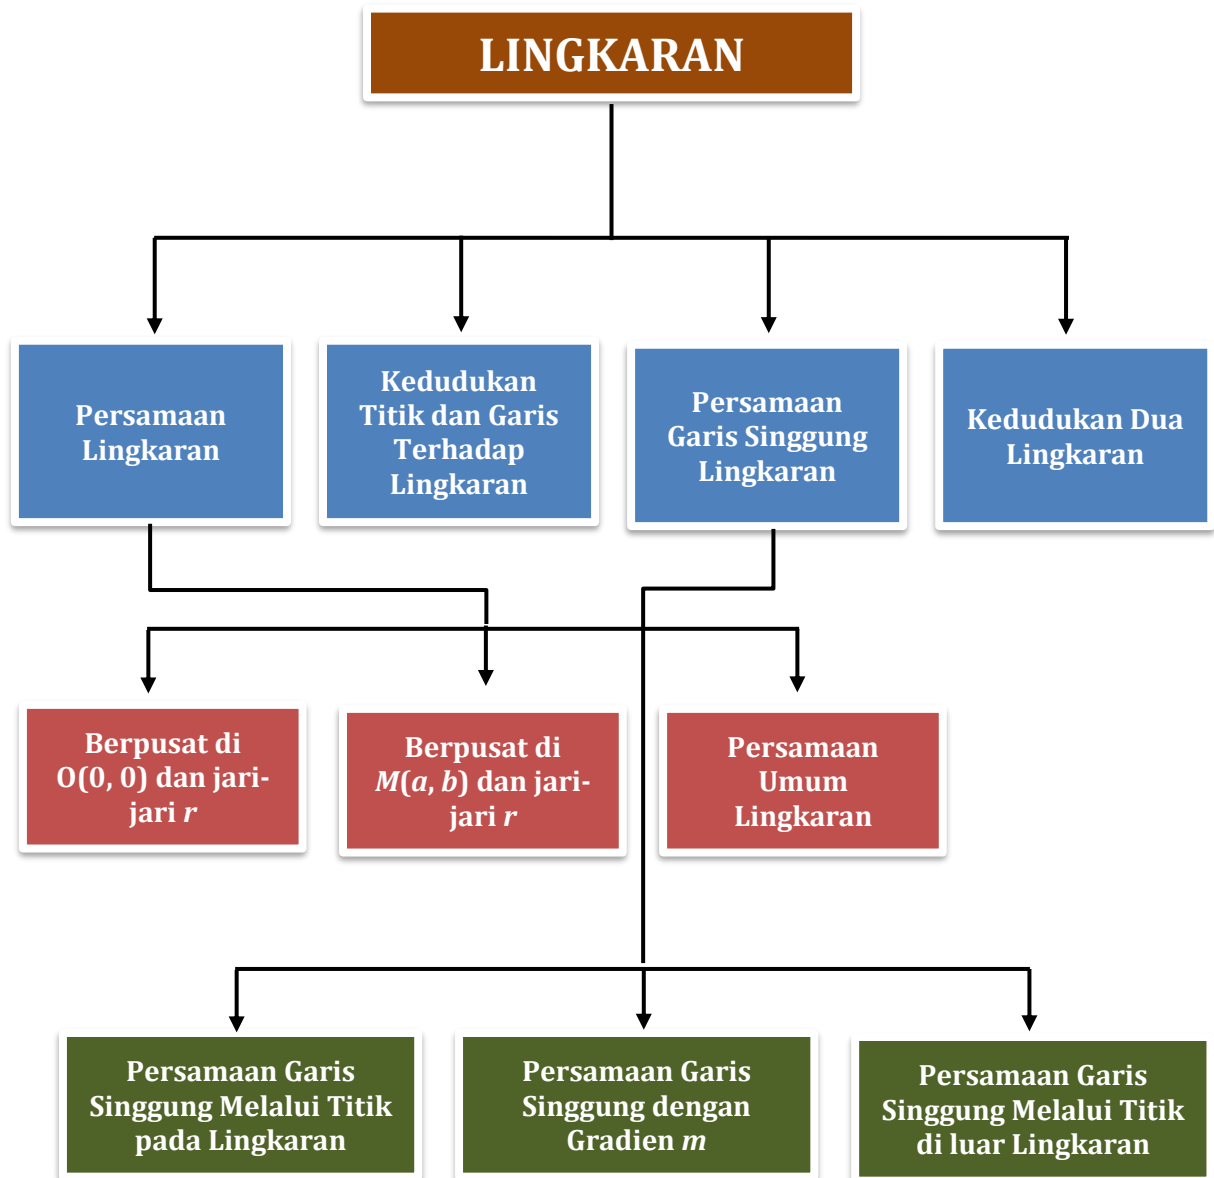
LINGKARAN

Persamaan Lingkaran

Kedudukan Titik dan Garis Terhadap Lingkaran

Persamaan Garis Singgung Lingkaran

Kedudukan Dua Lingkaran

Berpusat di O(0, 0) dan jari-jari $r$

Berpusat di $M(a, b)$ dan jari-jari $r$

Persamaan Umum Lingkaran

Persamaan Garis Singgung Melalui Titik pada Lingkaran

Persamaan Garis Singgung dengan Gradien $m$

Persamaan Garis Singgung Melalui Titik di luar Lingkaran